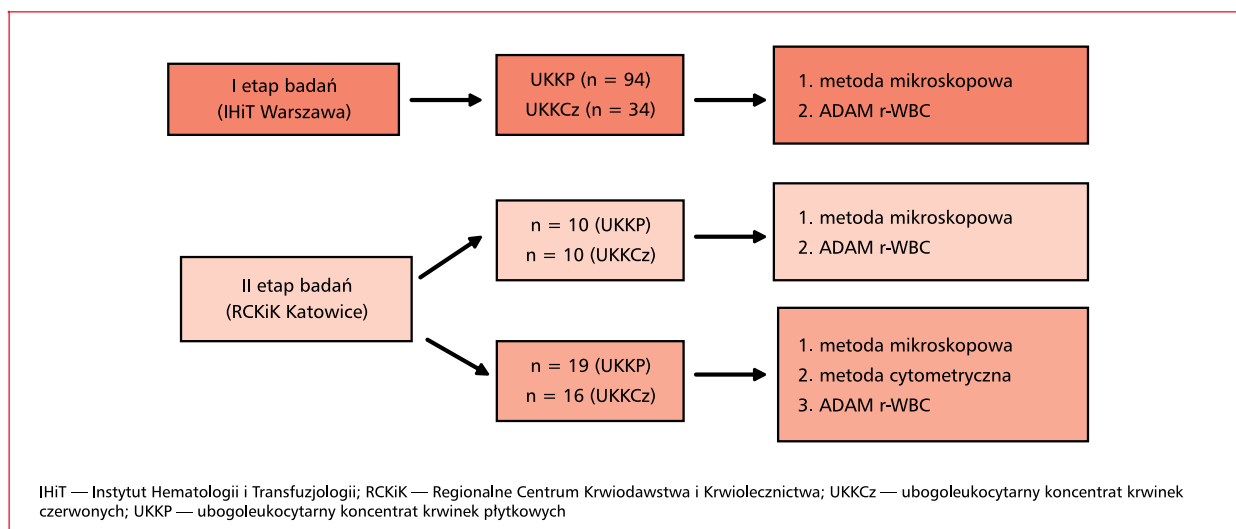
I etap badań
(IHiT Warszawa)

UKKP (n = 94)
UKKCz (n = 34)

1. metoda mikroskopowa
2. ADAM r-WBC

II etap badań
(RCKiK Katowice)

n = 10 (UKKP)
n = 10 (UKKCz)

1. metoda mikroskopowa
2. ADAM r-WBC

n = 19 (UKKP)
n = 16 (UKKCz)

1. metoda mikroskopowa
2. metoda cytometryczna
3. ADAM r-WBC

IHiT — Instytut Hematologii i Transfuzjologii; RCKiK — Regionalne Centrum Krwiodawstwa i Krwiolecznictwa; UKKCz — ubogoleukocytarny koncentrat krwinek czerwonych; UKKP — ubogoleukocytarny koncentrat krwinek płytkowych